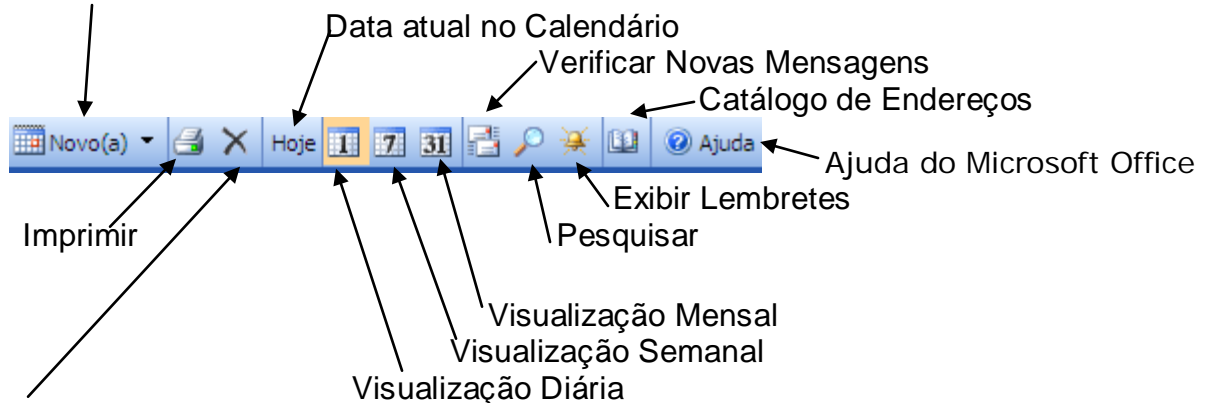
Data atual no Calendário
Verificar Novas Mensagens
Catálogo de Endereços
Novo(a) Hoje 1 7 31 Ajuda
Ajuda do Microsoft Office
Exibir Lembretes
Imprimir
Pesquisar
Visualização Mensal
Visualização Semanal
Visualização Diária